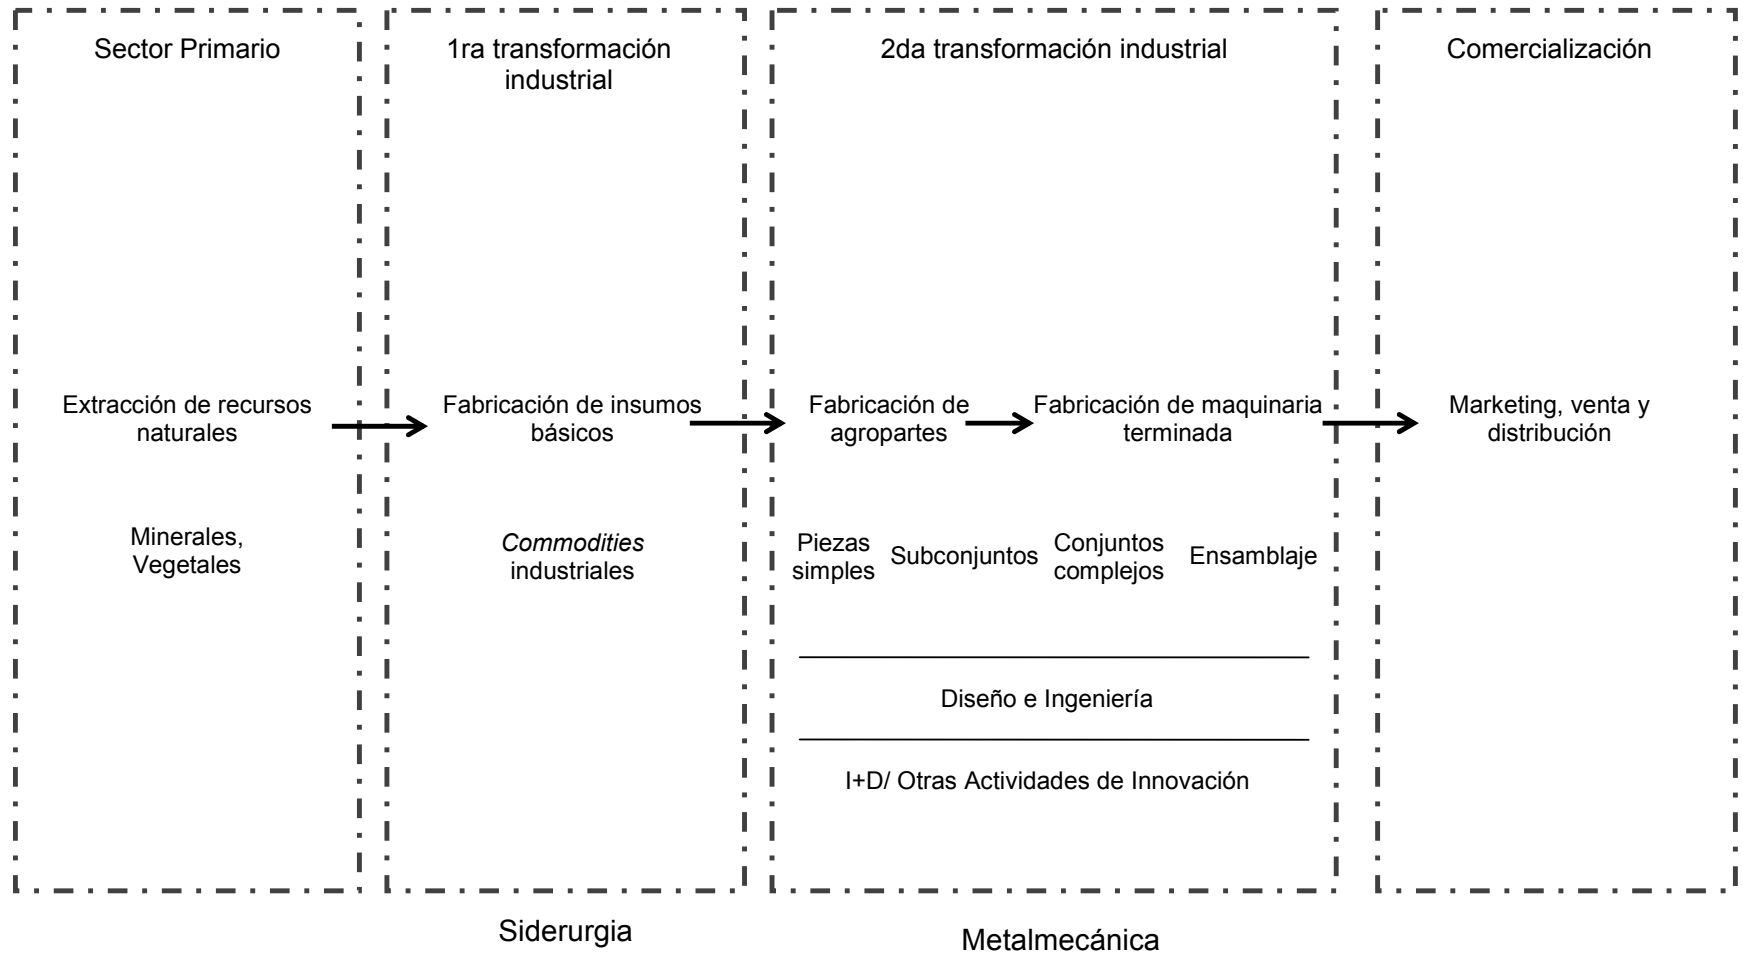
Sector Primario

Extracción de recursos naturales

Minerales, Vegetales

1ra transformación industrial

Fabricación de insumos básicos

*Commodities* industriales

2da transformación industrial

Fabricación de agropartes

Fabricación de maquinaria terminada

Piezas simples

Subconjuntos

Conjuntos complejos

Ensamblaje

Diseño e Ingeniería

I+D/ Otras Actividades de Innovación

Comercialización

Marketing, venta y distribución

Siderurgia

Metalmecánica